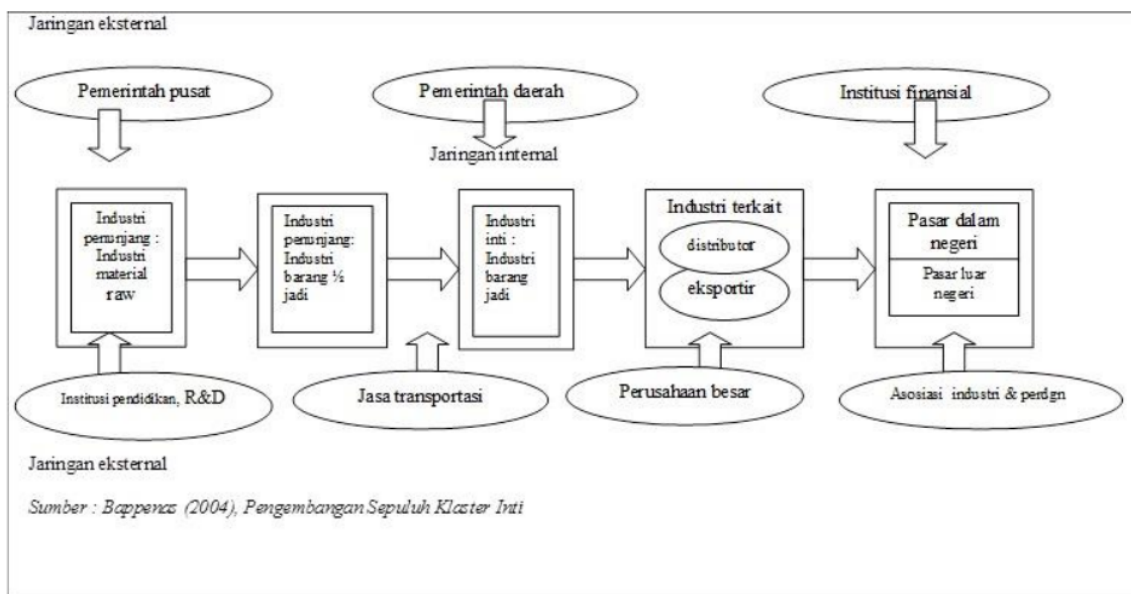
Jaringan eksternal

Pemerintah pusat

Pemerintah daerah

Institusi finansial

Jaringan internal

Industri penunjang : Industri material raw

Industri penunjang: Industri barang ½ jadi

Industri inti : Industri barang jadi

Industri terkait

distributor

eksportir

Pasar dalam negeri

Pasar luar negeri

Institusi pendidikan, R&D

Jasa transportasi

Perusahaan besar

Asosiasi industri & perdgn

Jaringan eksternal

*Sumber : Bappenas (2004), Pengembangan Sepuluh Klaster Inti*